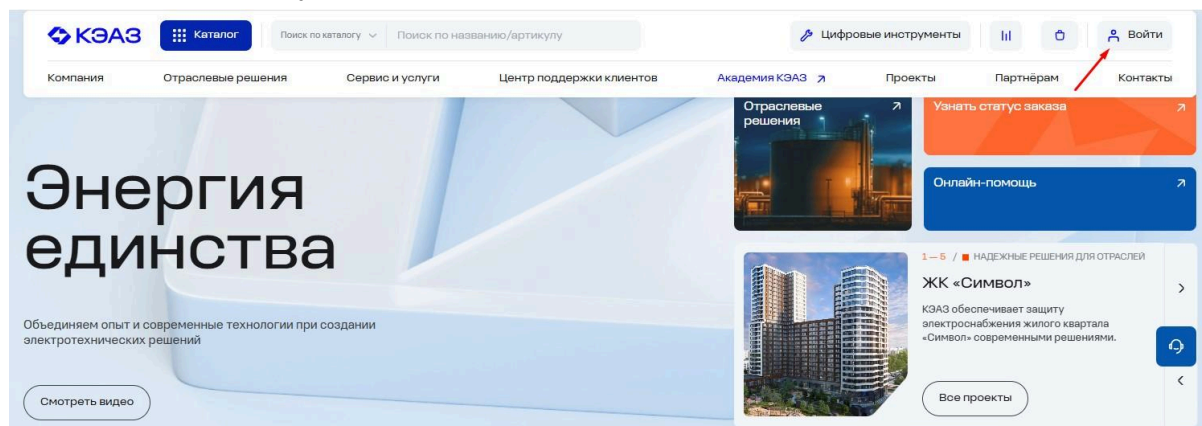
КЭАЗ Каталог Поиск по каталогу Поиск по названию/артикулу Цифровые инструменты Войти

Компания Отраслевые решения Сервис и услуги Центр поддержки клиентов Академия КЭАЗ ↗ Проекты Партнёрам Контакты

Отраслевые решения ↗

Узнать статус заказа ↗

Онлайн-помощь ↗

Энергия единства

Объединяем опыт и современные технологии при создании электротехнических решений

Смотреть видео

1 — 5 / НАДЕЖНЫЕ РЕШЕНИЯ ДЛЯ ОТРАСЛЕЙ

ЖК «Символ»

КЭАЗ обеспечивает защиту электроснабжения жилого квартала «Символ» современными решениями.

Все проекты